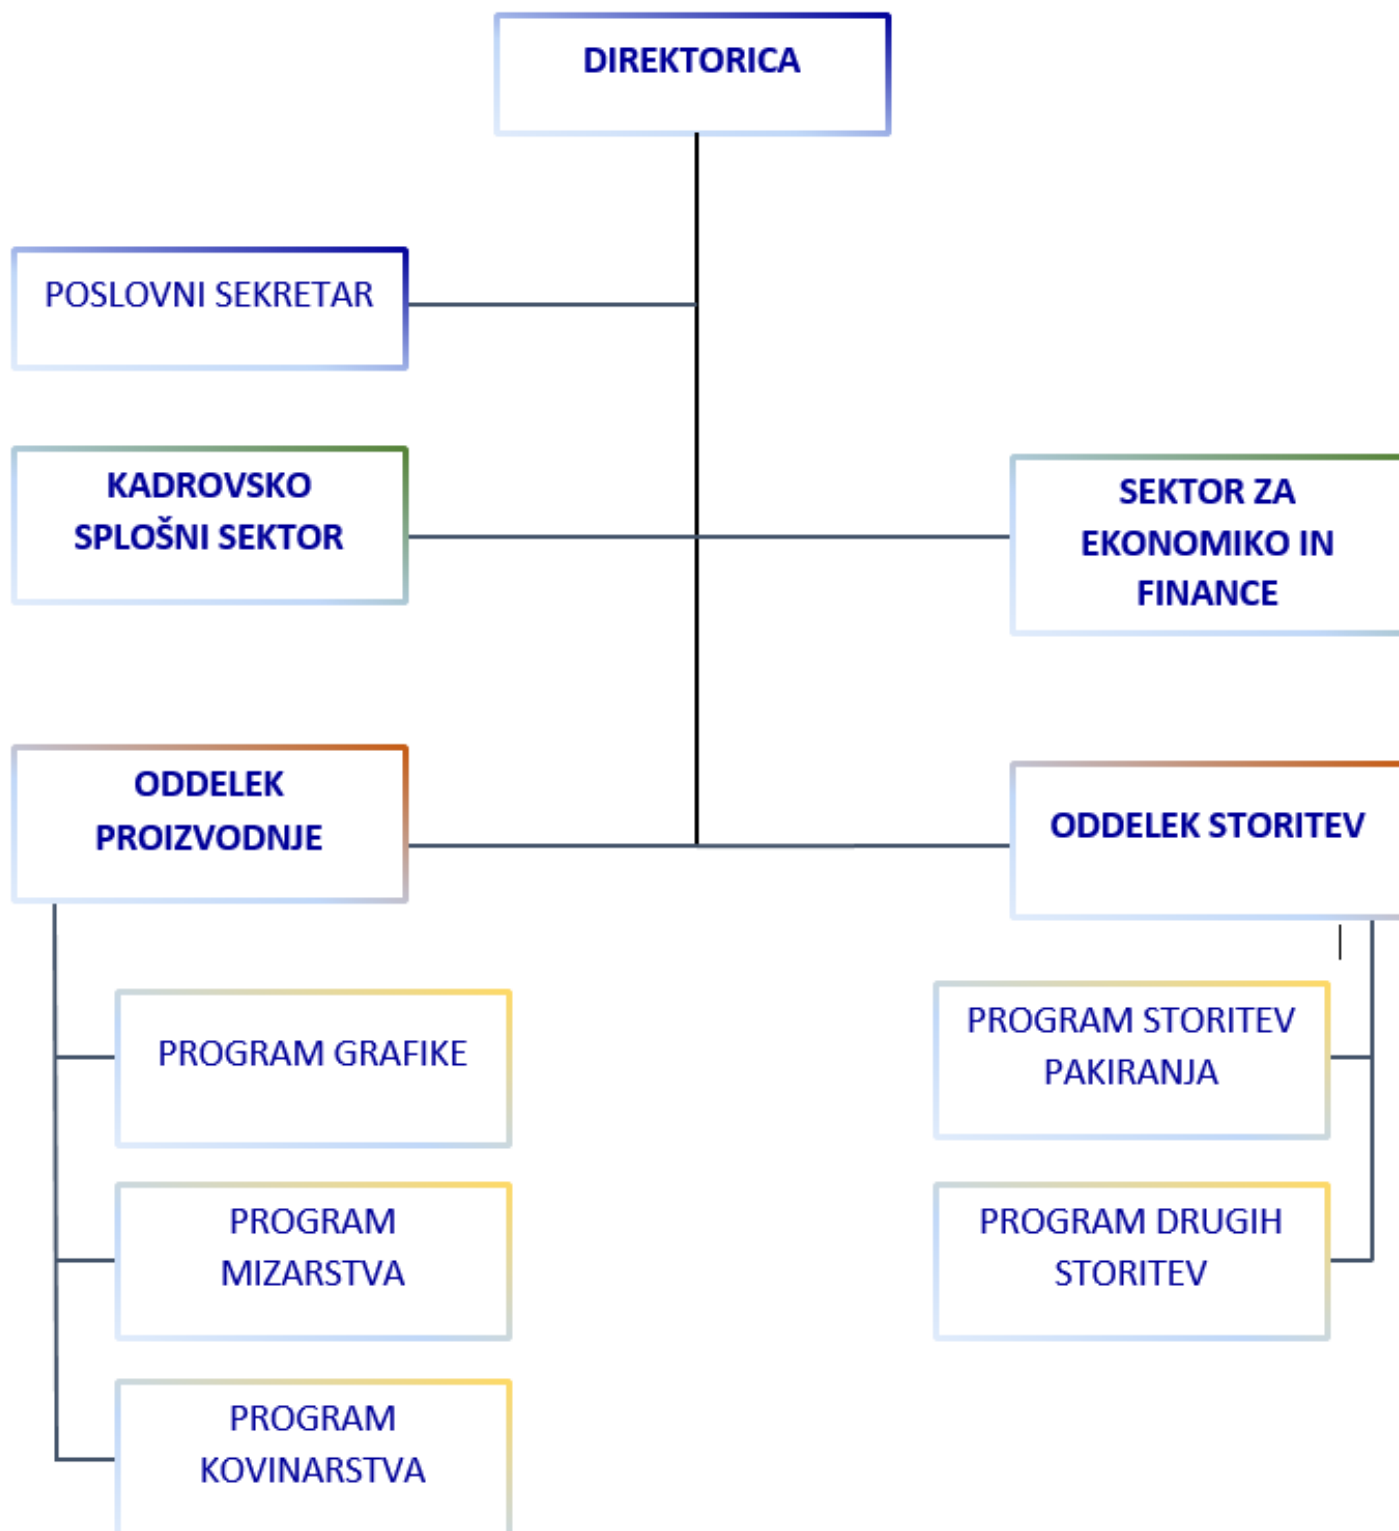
DIREKTORICA

POSLOVNI SEKRETAR

KADROVSKO SPLOŠNI SEKTOR

SEKTOR ZA EKONOMIKO IN FINANCE

ODDELEK PROIZVODNJE

ODDELEK STORITEV

PROGRAM GRAFIKE

PROGRAM MIZARSTVA

PROGRAM KOVINARSTVA

PROGRAM STORITEV PAKIRANJA

PROGRAM DRUGIH STORITEV